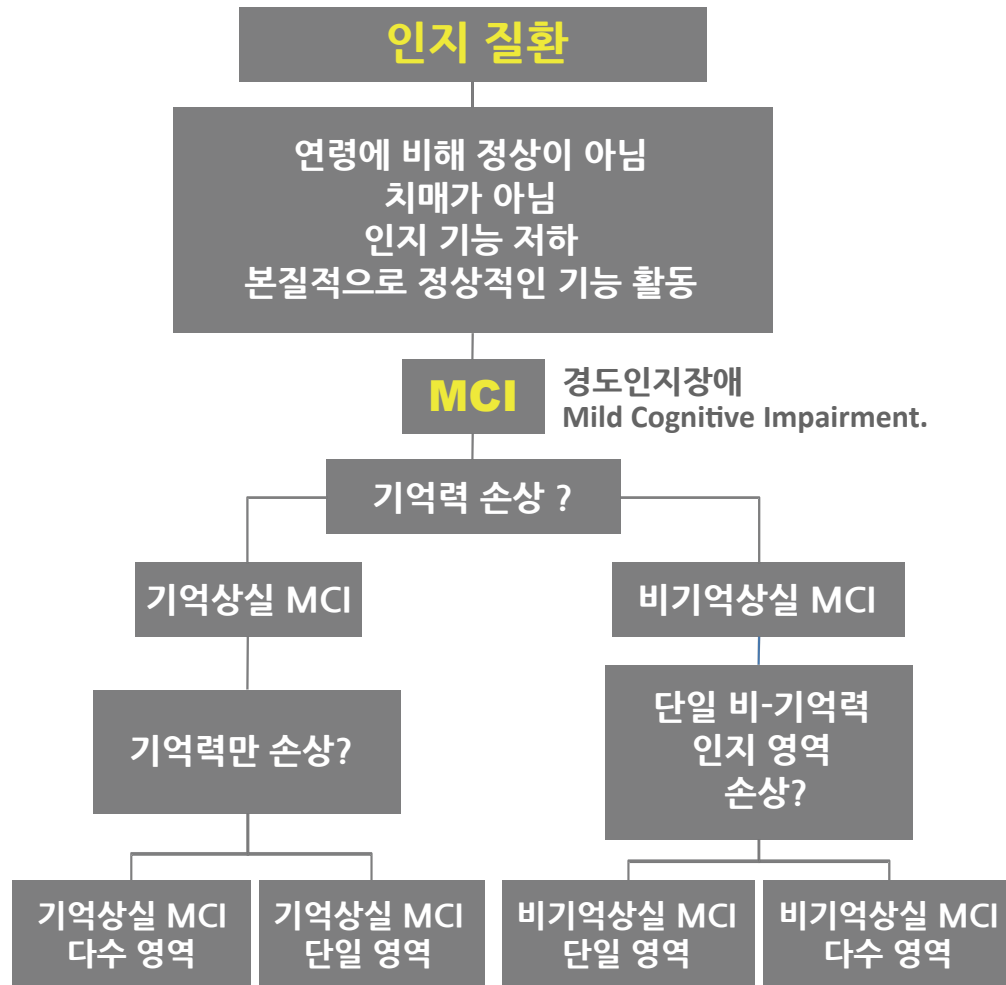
인지 질환

연령에 비해 정상이 아님
치매가 아님
인지 기능 저하
본질적으로 정상적인 기능 활동

MCI

경도인지장애
Mild Cognitive Impairment.

기억력 손상 ?

기억상실 MCI

비기억상실 MCI

기억력만 손상?

단일 비-기억력
인지 영역
손상?

기억상실 MCI
다수 영역

기억상실 MCI
단일 영역

비기억상실 MCI
단일 영역

비기억상실 MCI
다수 영역